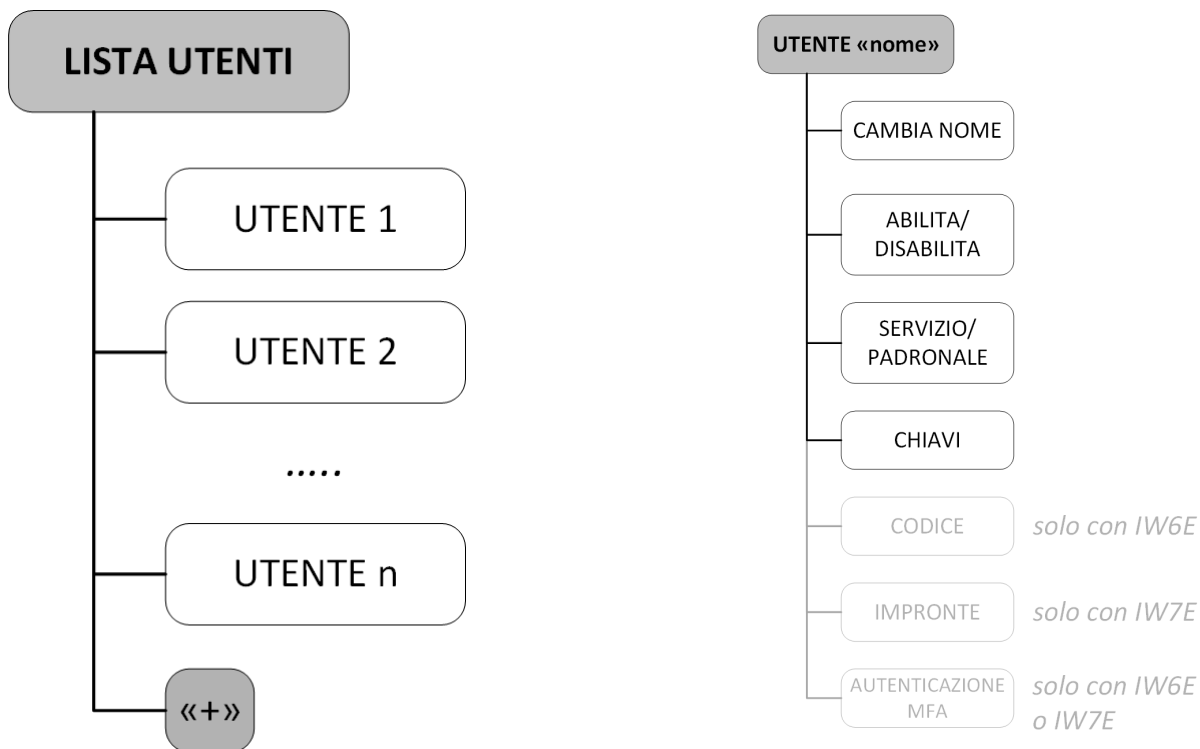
LISTA UTENTI

UTENTE 1

UTENTE 2

.....

UTENTE n

«+»

UTENTE «nome»

CAMBIA NOME

ABILITA/ DISABILITA

SERVIZIO/ PADRONALE

CHIAVI

CODICE solo con IW6E

IMPRONTE solo con IW7E

AUTENTICAZIONE MFA solo con IW6E o IW7E